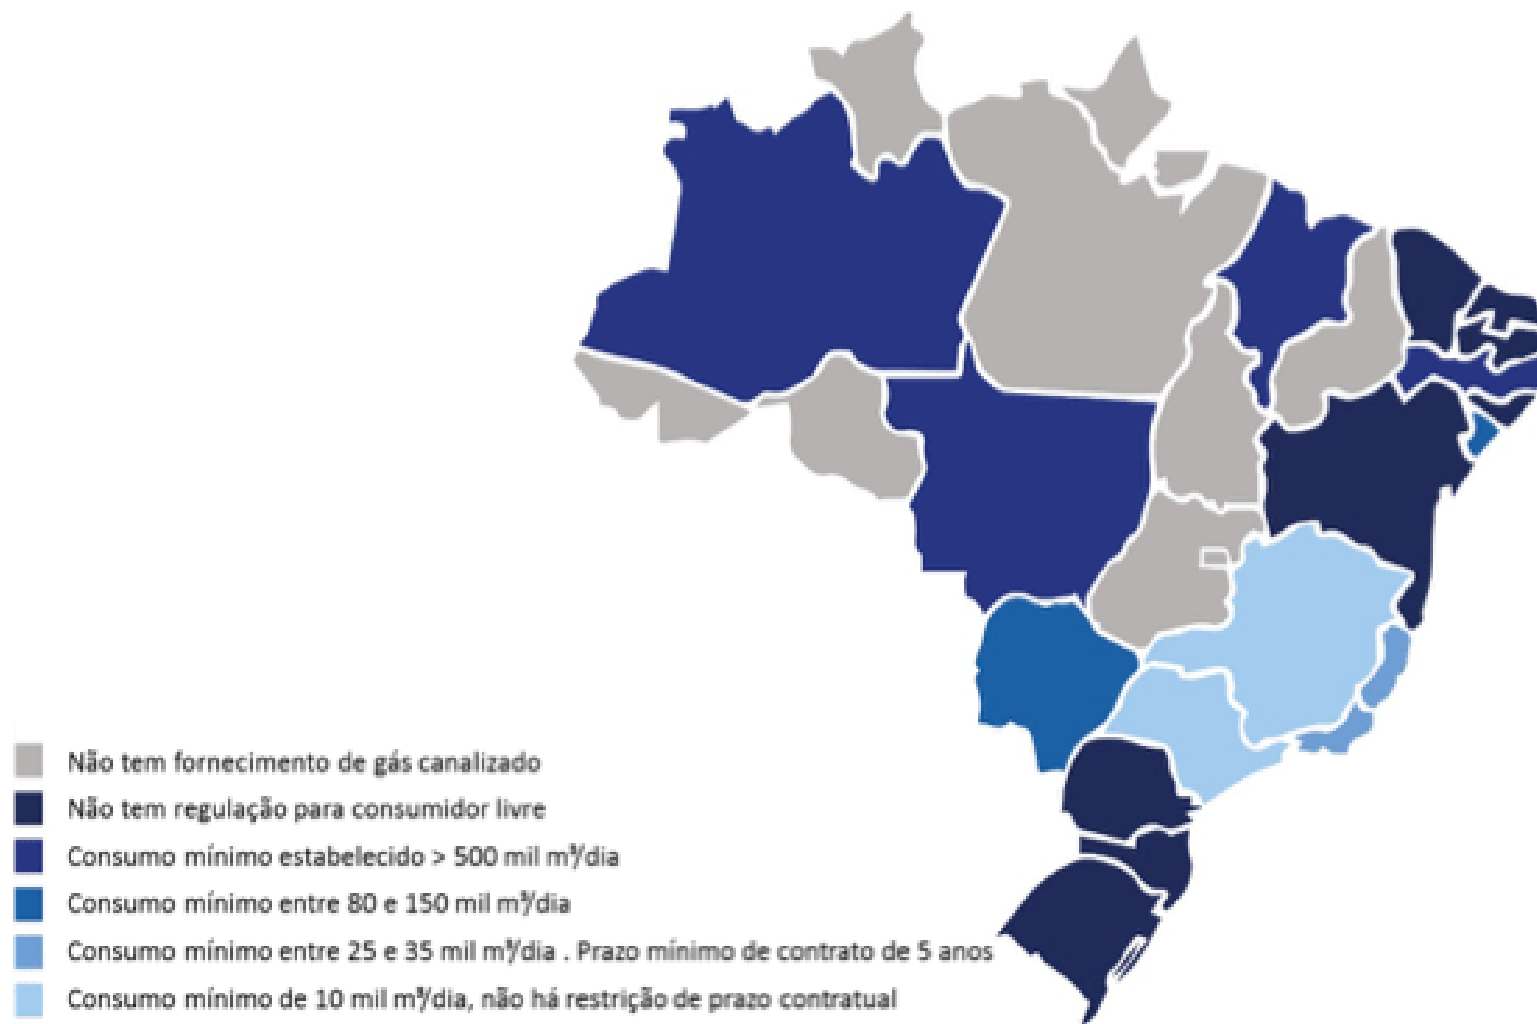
Não tem fornecimento de gás canalizado
Não tem regulação para consumidor livre
Consumo mínimo estabelecido > 500 mil $m^3$/dia
Consumo mínimo entre 80 e 150 mil $m^3$/dia
Consumo mínimo entre 25 e 35 mil $m^3$/dia . Prazo mínimo de contrato de 5 anos
Consumo mínimo de 10 mil $m^3$/dia, não há restrição de prazo contratual